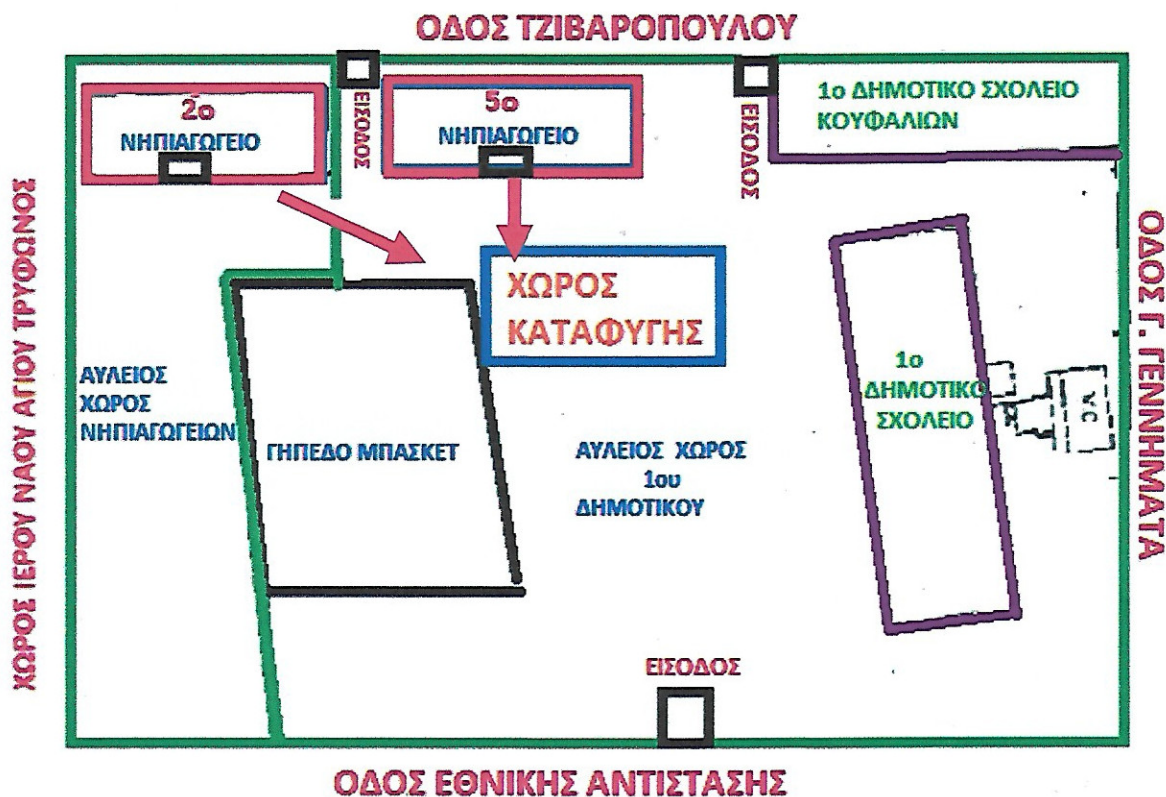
ΟΔΟΣ ΤΖΙΒΑΡΟΠΟΥΛΟΥ

2ο ΝΗΠΙΑΓΩΓΕΙΟ

ΕΙΣΟΔΟΣ

5ο ΝΗΠΙΑΓΩΓΕΙΟ

ΕΙΣΟΔΟΣ

1ο ΔΗΜΟΤΙΚΟ ΣΧΟΛΕΙΟ ΚΟΥΦΑΛΙΩΝ

ΧΩΡΟΣ ΙΕΡΟΥ ΝΑΟΥ ΑΓΙΟΥ ΤΡΥΦΩΝΟΣ

ΧΩΡΟΣ ΚΑΤΑΦΥΓΗΣ

ΟΔΟΣ Γ. ΓΕΝΝΗΜΑΤΑ

ΑΥΛΕΙΟΣ ΧΩΡΟΣ ΝΗΠΙΑΓΩΓΕΙΩΝ

ΓΗΠΕΔΟ ΜΠΑΣΚΕΤ

ΑΥΛΕΙΟΣ ΧΩΡΟΣ 1ου ΔΗΜΟΤΙΚΟΥ

1ο ΔΗΜΟΤΙΚΟ ΣΧΟΛΕΙΟ

WC

ΕΙΣΟΔΟΣ

ΟΔΟΣ ΕΘΝΙΚΗΣ ΑΝΤΙΣΤΑΣΗΣ